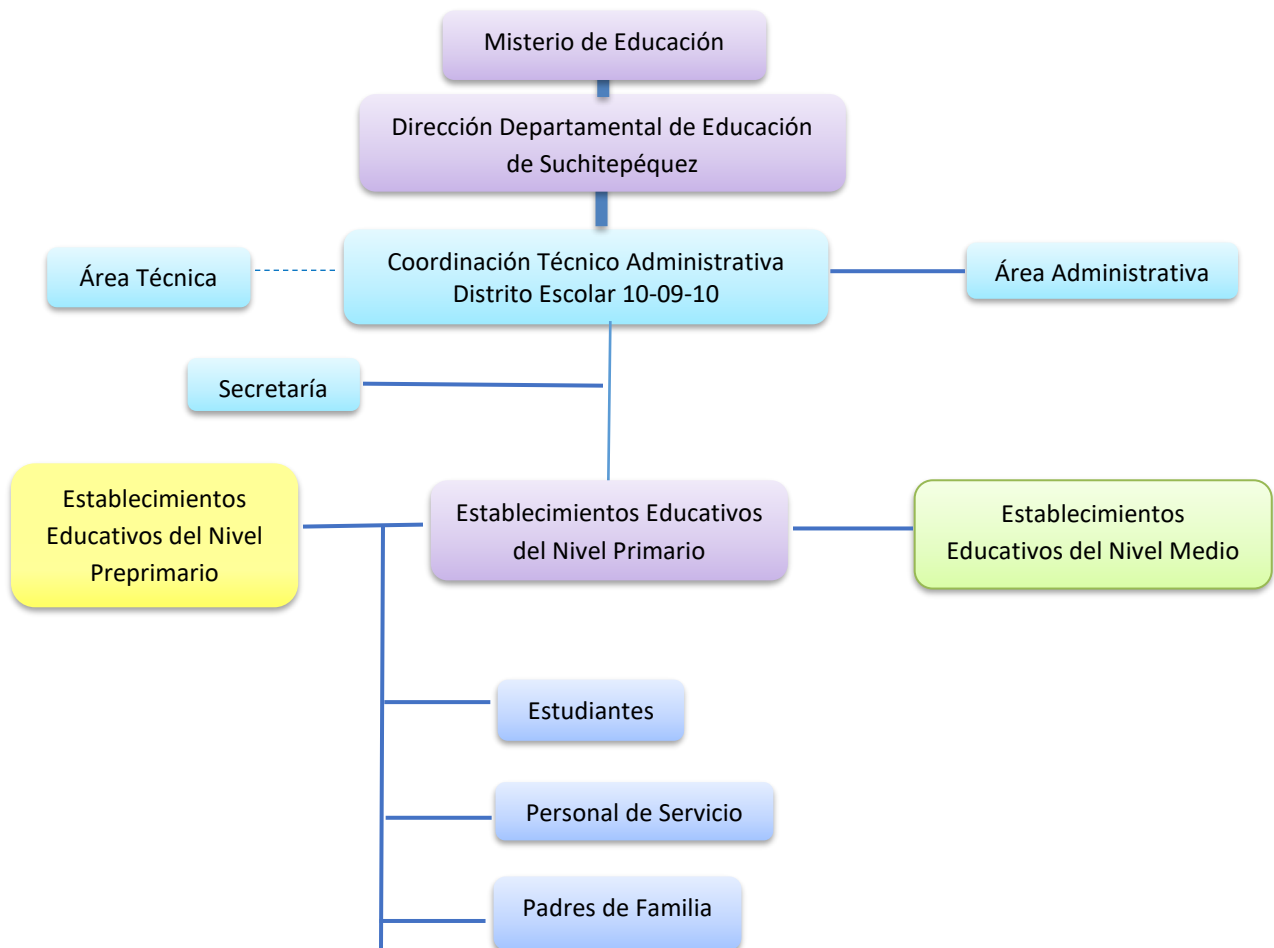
Misterio de Educación

Dirección Departamental de Educación de Suchitepéquez

Área Técnica

Coordinación Técnico Administrativa Distrito Escolar 10-09-10

Área Administrativa

Secretaría

Establecimientos Educativos del Nivel Preprimario

Establecimientos Educativos del Nivel Primario

Establecimientos Educativos del Nivel Medio

Estudiantes

Personal de Servicio

Padres de Familia